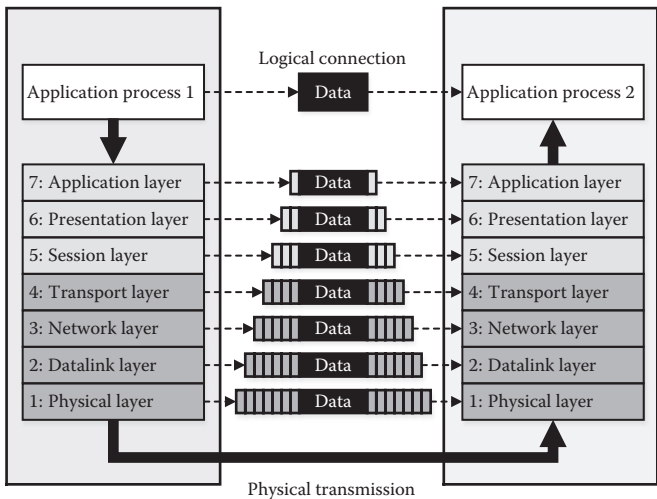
Logical connection

Application process 1

Data

Application process 2

7: Application layer

Data

7: Application layer

6: Presentation layer

Data

6: Presentation layer

5: Session layer

Data

5: Session layer

4: Transport layer

Data

4: Transport layer

3: Network layer

Data

3: Network layer

2: Datalink layer

Data

2: Datalink layer

1: Physical layer

Data

1: Physical layer

Physical transmission